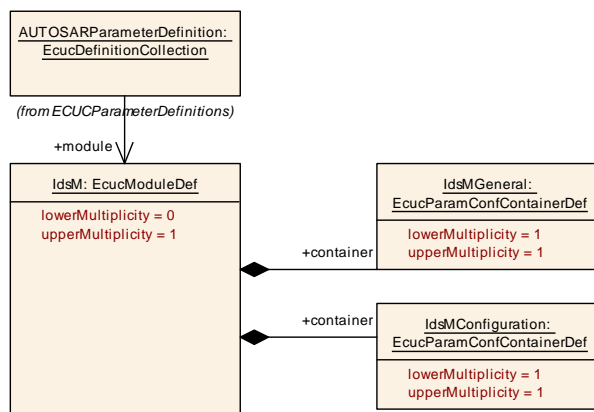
AUTOSARParameterDefinition:
EcucDefinitionCollection

(from ECUCParameterDefinitions)

+module

IdsM: EcucModuleDef

lowerMultiplicity = 0
upperMultiplicity = 1

+container

IdsMGeneral:
EcucParamConfContainerDef

lowerMultiplicity = 1
upperMultiplicity = 1

+container

IdsMConfiguration:
EcucParamConfContainerDef

lowerMultiplicity = 1
upperMultiplicity = 1